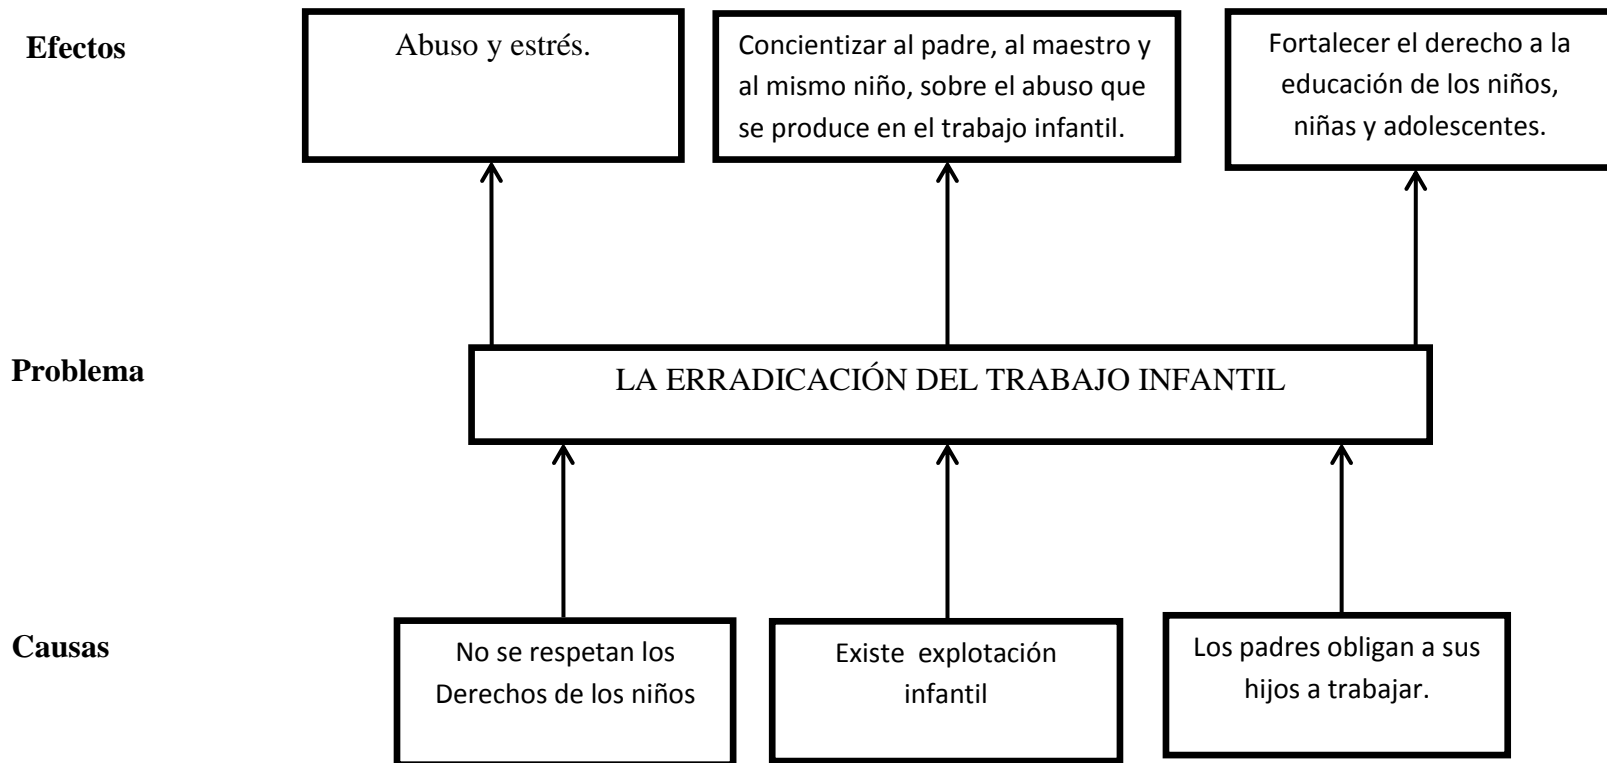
Efectos

Abuso y estrés.

Concientizar al padre, al maestro y al mismo niño, sobre el abuso que se produce en el trabajo infantil.

Fortalecer el derecho a la educación de los niños, niñas y adolescentes.

Problema

LA ERRADICACIÓN DEL TRABAJO INFANTIL

Causas

No se respetan los Derechos de los niños

Existe explotación infantil

Los padres obligan a sus hijos a trabajar.